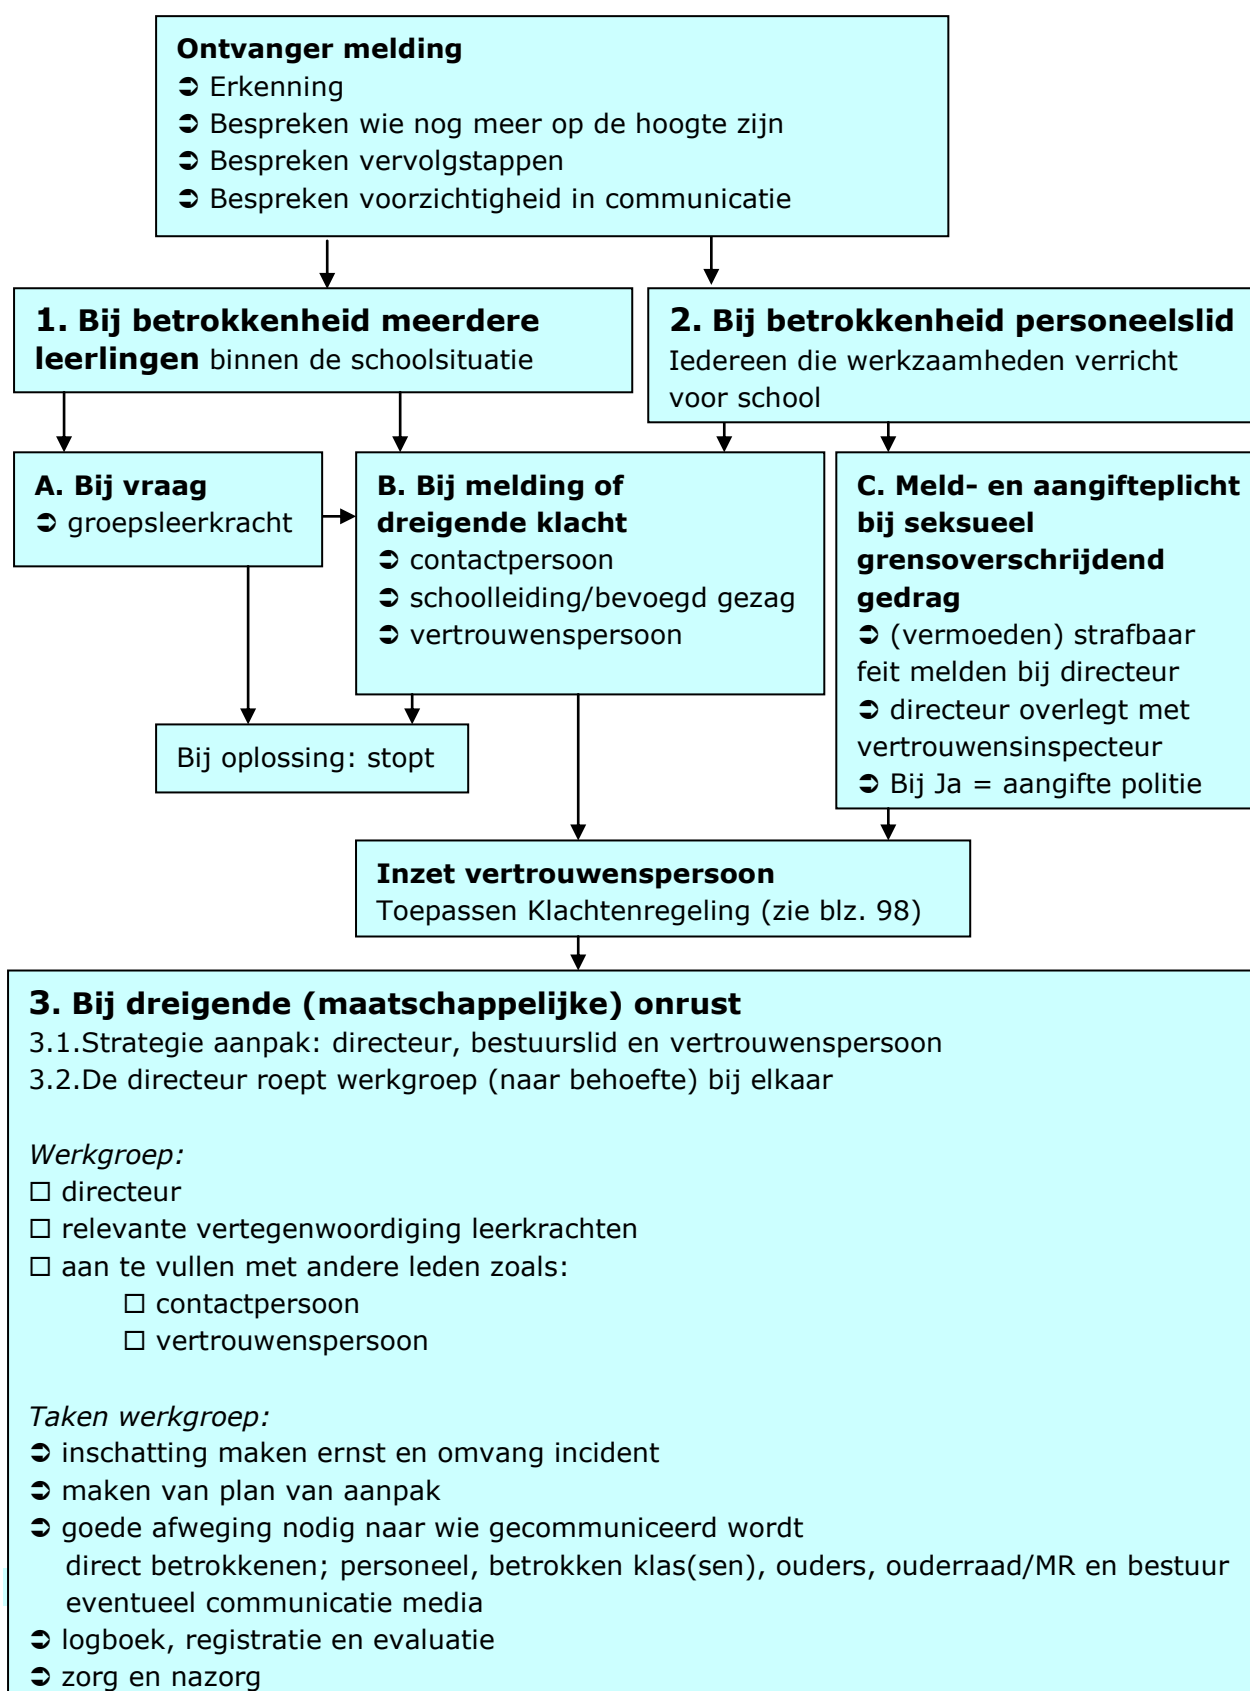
Ontvanger melding
➲ Erkenning
➲ Bespreken wie nog meer op de hoogte zijn
➲ Bespreken vervolgstappen
➲ Bespreken voorzichtigheid in communicatie

1. Bij betrokkenheid meerdere leerlingen binnen de schoolsituatie

2. Bij betrokkenheid personeelslid
Iedereen die werkzaamheden verricht voor school

A. Bij vraag
➲ groepsleerkracht

B. Bij melding of dreigende klacht
➲ contactpersoon
➲ schoolleiding/bevoegd gezag
➲ vertrouwenspersoon

C. Meld- en aangifteplicht bij seksueel grensoverschrijdend gedrag
➲ (vermoeden) strafbaar feit melden bij directeur
➲ directeur overlegt met vertrouwensinspecteur
➲ Bij Ja = aangifte politie

Bij oplossing: stopt

Inzet vertrouwenspersoon
Toepassen Klachtenregeling (zie blz. 98)

3. Bij dreigende (maatschappelijke) onrust
3.1.Strategie aanpak: directeur, bestuurslid en vertrouwenspersoon
3.2.De directeur roept werkgroep (naar behoefte) bij elkaar

Werkgroep:
☐ directeur
☐ relevante vertegenwoordiging leerkrachten
☐ aan te vullen met andere leden zoals:
☐ contactpersoon
☐ vertrouwenspersoon

Taken werkgroep:
➲ inschatting maken ernst en omvang incident
➲ maken van plan van aanpak
➲ goede afweging nodig naar wie gecommuniceerd wordt direct betrokkenen; personeel, betrokken klas(sen), ouders, ouderraad/MR en bestuur eventueel communicatie media
➲ logboek, registratie en evaluatie
➲ zorg en nazorg